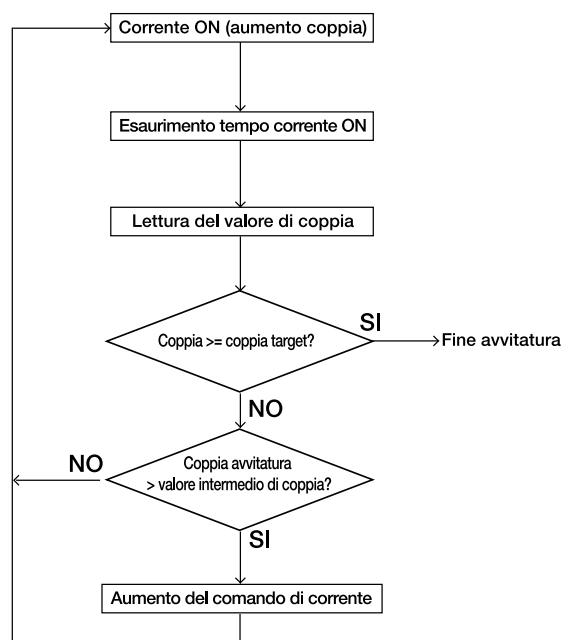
Corrente ON (aumento coppia)

Esaurimento tempo corrente ON

Lettura del valore di coppia

Coppia >= coppia target?

SI

Fine avvitatura

NO

NO

Coppia avvitatura > valore intermedio di coppia?

SI

Aumento del comando di corrente